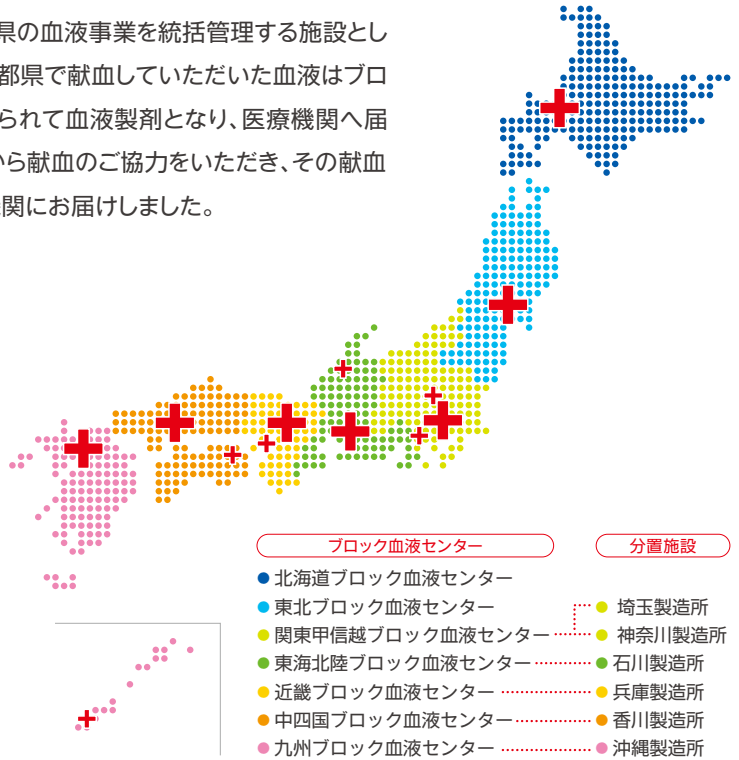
県の血液事業を統括管理する施設とし
都県で献血していただいた血液はブロ
られて血液製剤となり、医療機関へ届
から献血のご協力をいただき、その献血
関にお届けしました。

ブロック血液センター

分置施設

● 北海道ブロック血液センター
● 東北ブロック血液センター
● 関東甲信越ブロック血液センター
● 東海北陸ブロック血液センター
● 近畿ブロック血液センター
● 中四国ブロック血液センター
● 九州ブロック血液センター

● 埼玉製造所
● 神奈川製造所
● 石川製造所
● 兵庫製造所
● 香川製造所
● 沖縄製造所